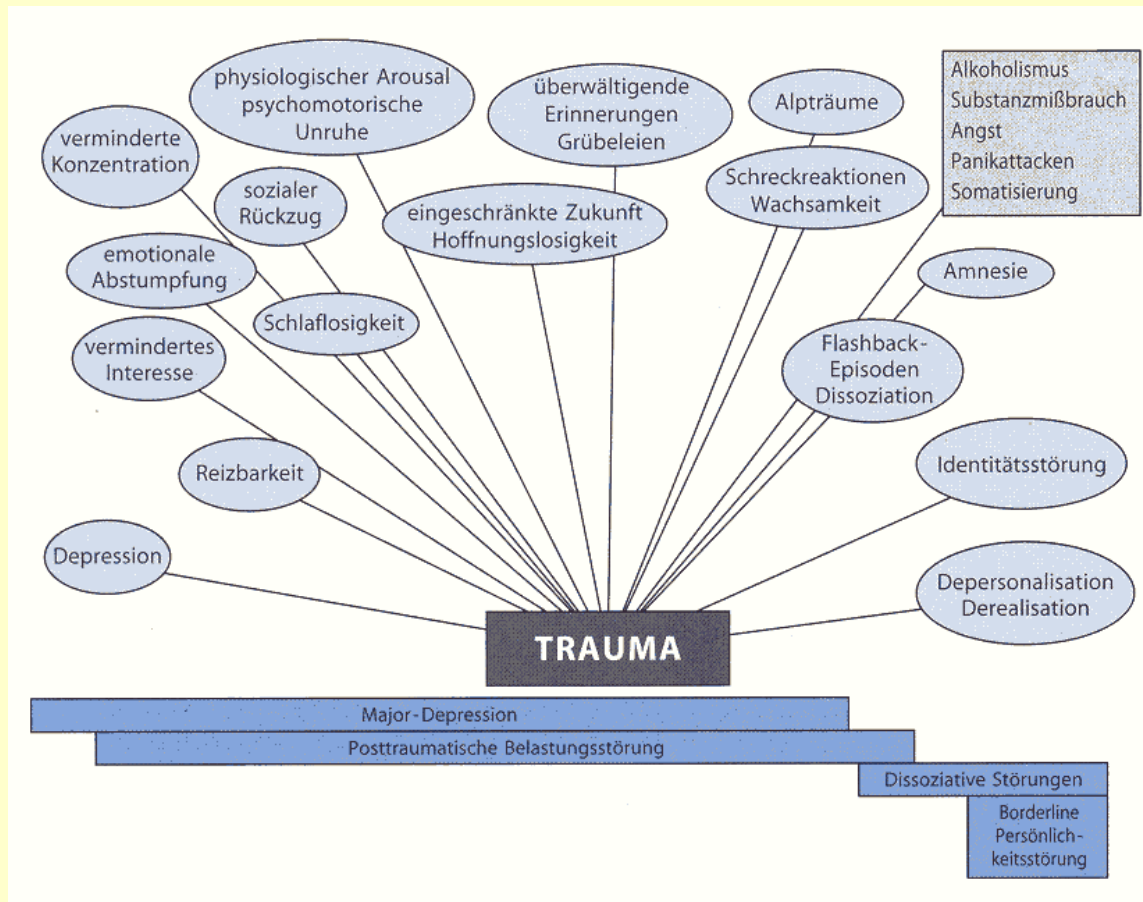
physiologischer Arousal psychomotorische Unruhe

überwältigende Erinnerungen Grübeleien

Alpträume

Alkoholismus
Substanzmißbrauch
Angst
Panikattacken
Somatisierung

verminderte Konzentration

sozialer Rückzug

eingeschränkte Zukunft Hoffnungslosigkeit

Schreckreaktionen Wachsamkeit

emotionale Abstumpfung

Amnesie

Schlaflosigkeit

vermindertes Interesse

Flashback-Episoden Dissoziation

Reizbarkeit

Identitätsstörung

Depression

Depersonalisation Derealisation

TRAUMA

Major-Depression

Posttraumatische Belastungsstörung

Dissoziative Störungen

Borderline Persönlichkeitsstörung